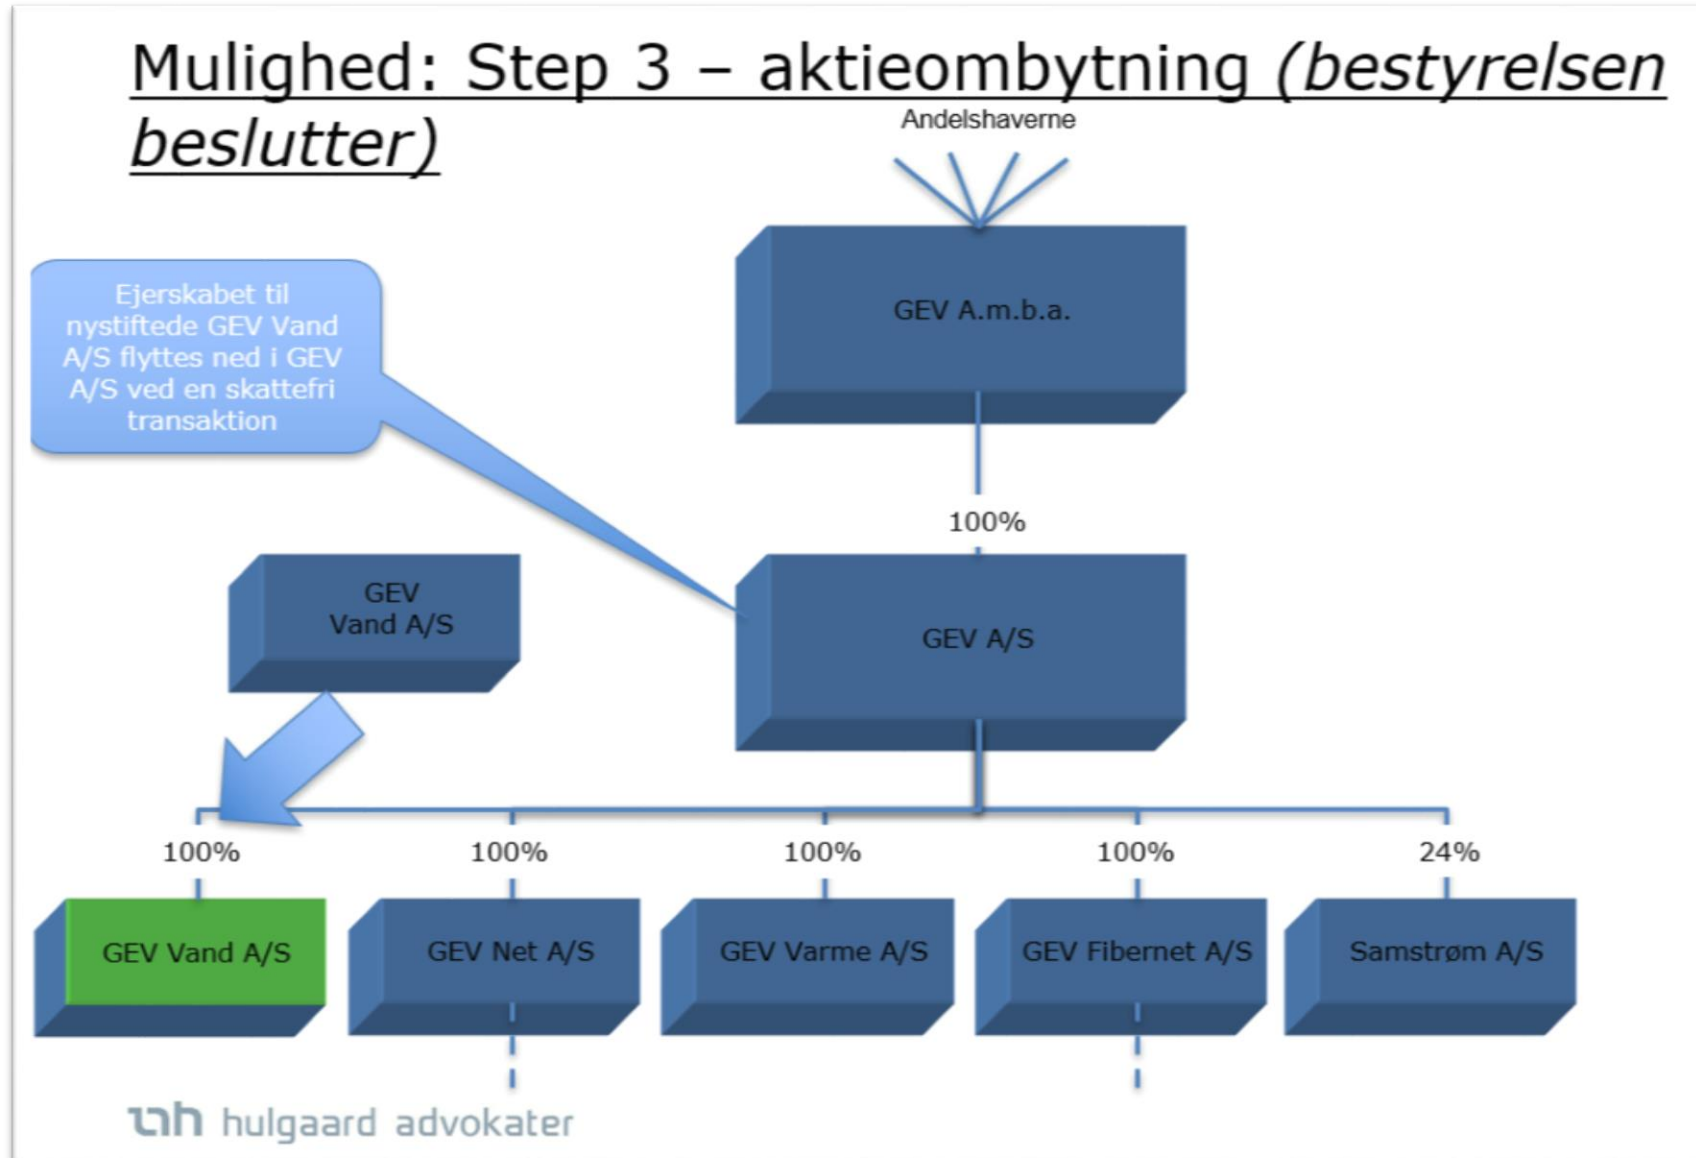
Mulighed: Step 3 – aktieombytning *(bestyrelsen beslutter)*

Andelshaverne

GEV A.m.b.a.

Ejerskabet til nystiftede GEV Vand A/S flyttes ned i GEV A/S ved en skattefri transaktion

100%

GEV Vand A/S

GEV A/S

100%

100%

100%

100%

24%

GEV Vand A/S

GEV Net A/S

GEV Varme A/S

GEV Fibernet A/S

Samstrøm A/S

hh hulgaard advokater